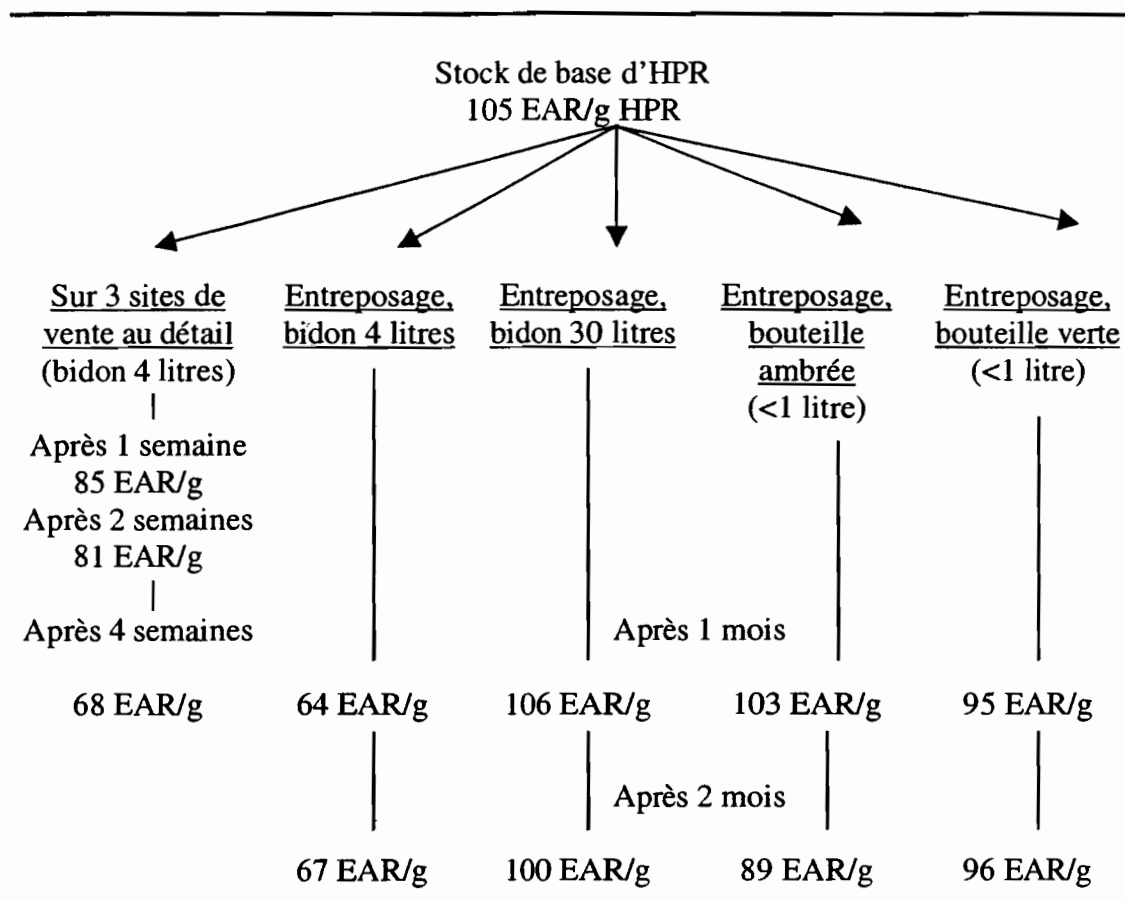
Stock de base d'HPR
105 EAR/g HPR

Sur 3 sites de vente au détail (bidon 4 litres)

Après 1 semaine
85 EAR/g
Après 2 semaines
81 EAR/g

Après 4 semaines

68 EAR/g

Entreposage, bidon 4 litres

64 EAR/g

67 EAR/g

Entreposage, bidon 30 litres

106 EAR/g

100 EAR/g

Entreposage, bouteille ambrée (<1 litre)

103 EAR/g

89 EAR/g

Entreposage, bouteille verte (<1 litre)

95 EAR/g

96 EAR/g

Après 1 mois

Après 2 mois